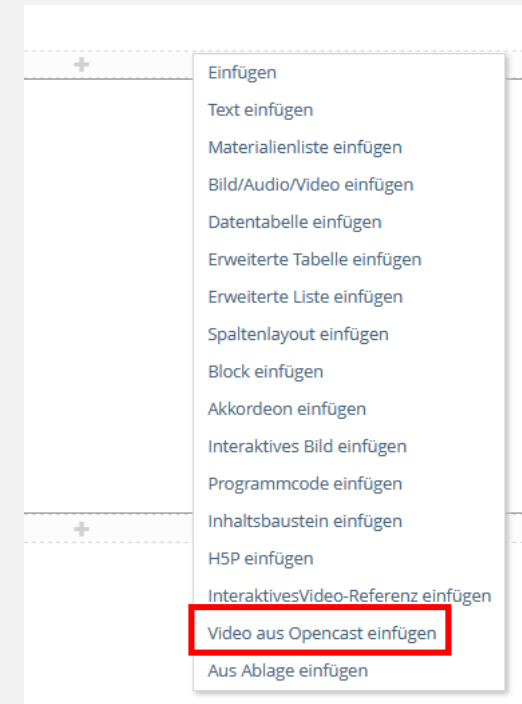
+

Einfügen
Text einfügen
Materialienliste einfügen
Bild/Audio/Video einfügen
Datentabelle einfügen
Erweiterte Tabelle einfügen
Erweiterte Liste einfügen
Spaltenlayout einfügen
Block einfügen
Akkordeon einfügen
Interaktives Bild einfügen
Programmcode einfügen
Inhaltsbaustein einfügen
H5P einfügen
InteraktivesVideo-Referenz einfügen
Video aus Opencast einfügen
Aus Ablage einfügen

+